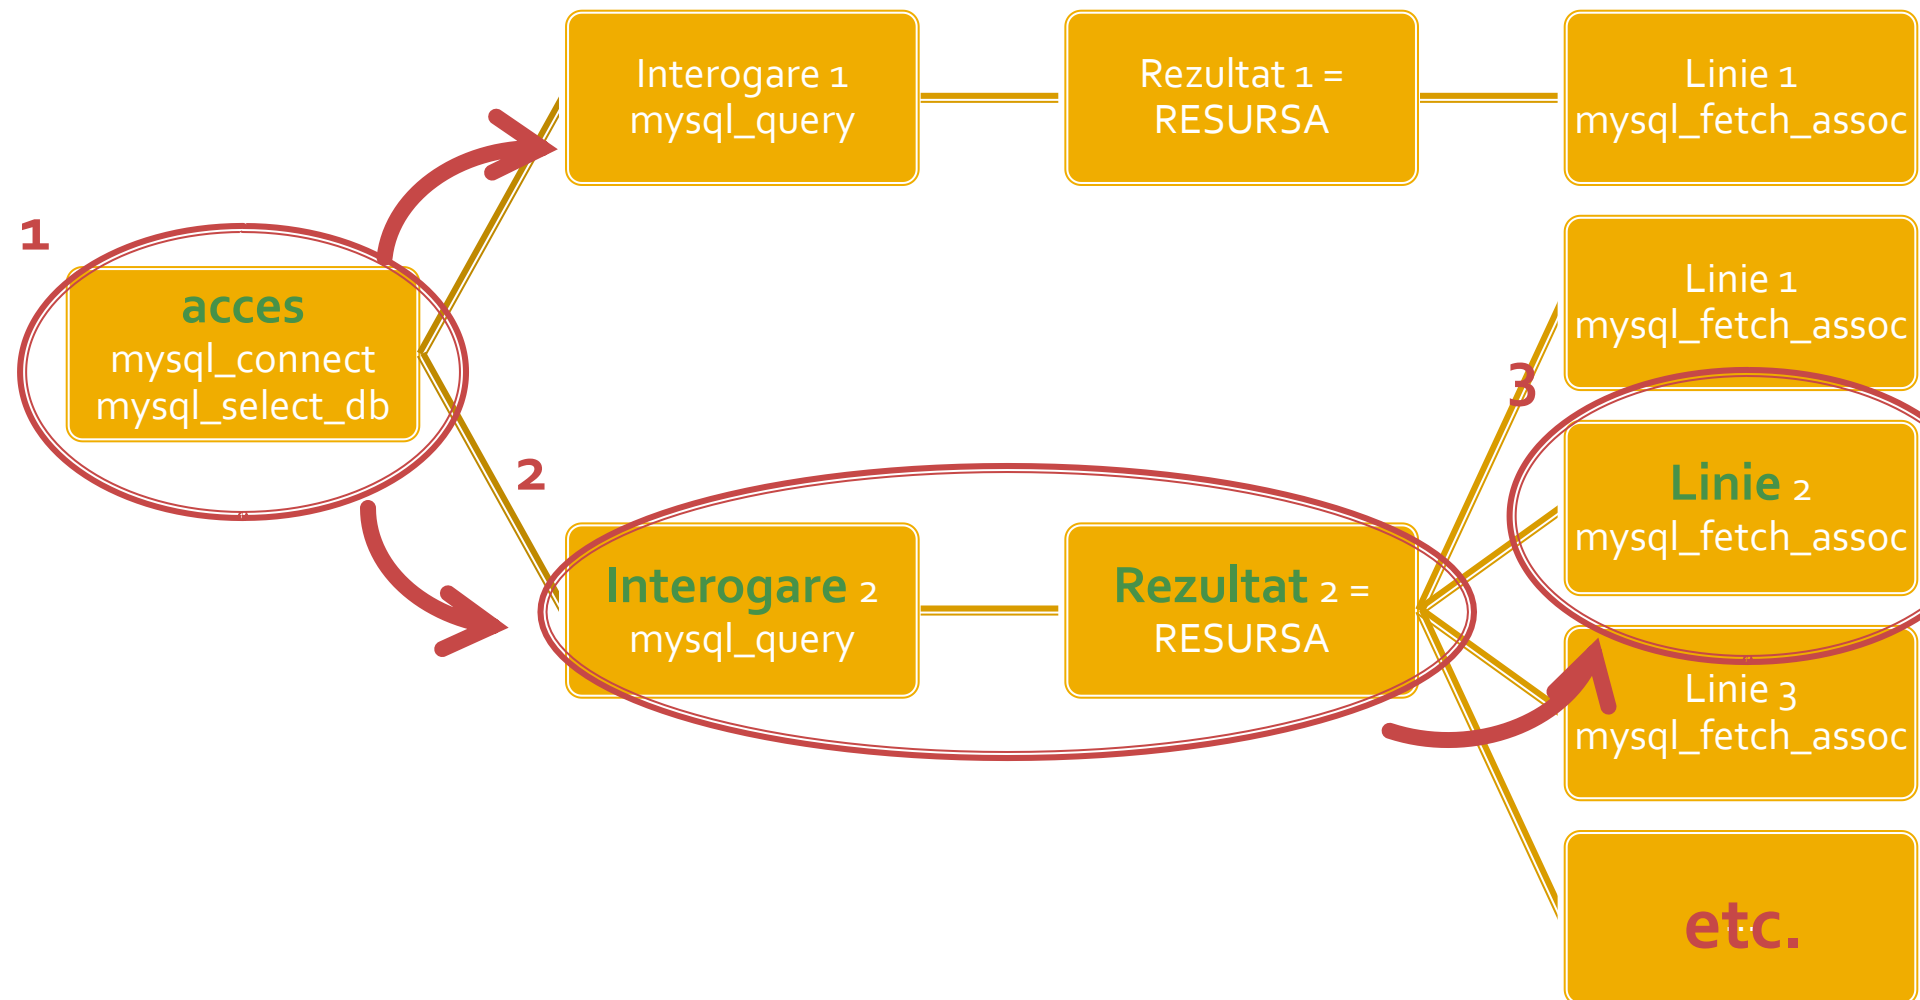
1

acces
mysql_connect
mysql_select_db

Interogare 1
mysql_query

Rezultat 1 =
RESURSA

Linie 1
mysql_fetch_assoc

2

Interogare 2
mysql_query

Rezultat 2 =
RESURSA

Linie 1
mysql_fetch_assoc

3

Linie 2
mysql_fetch_assoc

Linie 3
mysql_fetch_assoc

etc.